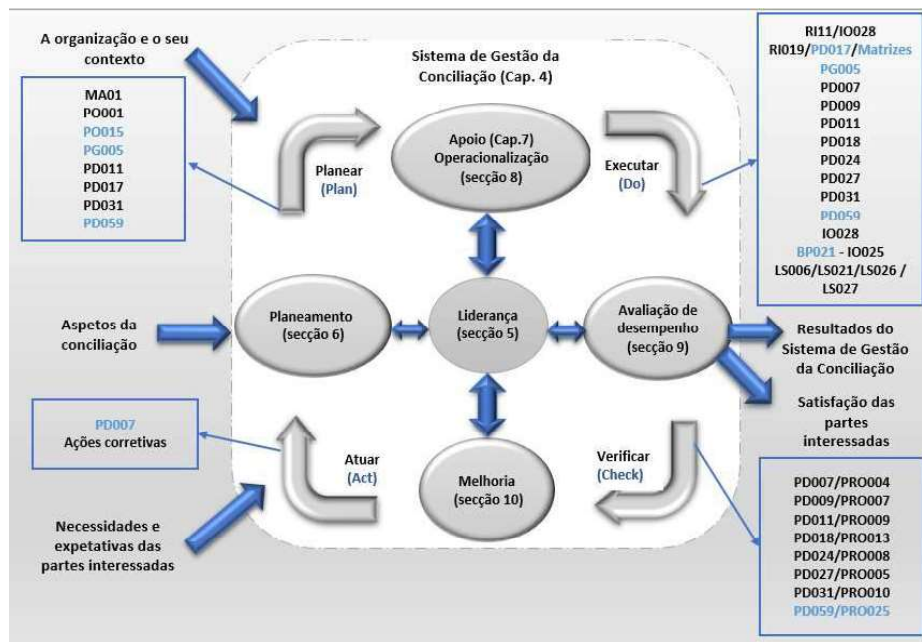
A organização e o seu contexto

Sistema de Gestão da Conciliação (Cap. 4)

MA01
PO001
PO015
PG005
PD011
PD017
PD031
PD059

Planear (Plan)

Apoio (Cap.7) Operacionalização (secção 8)

Executar (Do)

RI11/IO028
RI019/PD017/Matrizes
PG005
PD007
PD009
PD011
PD018
PD024
PD027
PD031
PD059
IO028
BP021 - IO025
LS006/LS021/LS026 / LS027

Aspetos da conciliação

Planeamento (secção 6)

Liderança (secção 5)

Avaliação de desempenho (secção 9)

Resultados do Sistema de Gestão da Conciliação

Satisfação das partes interessadas

PD007
Ações corretivas

Atuar (Act)

Melhoria (secção 10)

Verificar (Check)

Necessidades e expetativas das partes interessadas

PD007/PRO004
PD009/PRO007
PD011/PRO009
PD018/PRO013
PD024/PRO008
PD027/PRO005
PD031/PRO010
PD059/PRO025